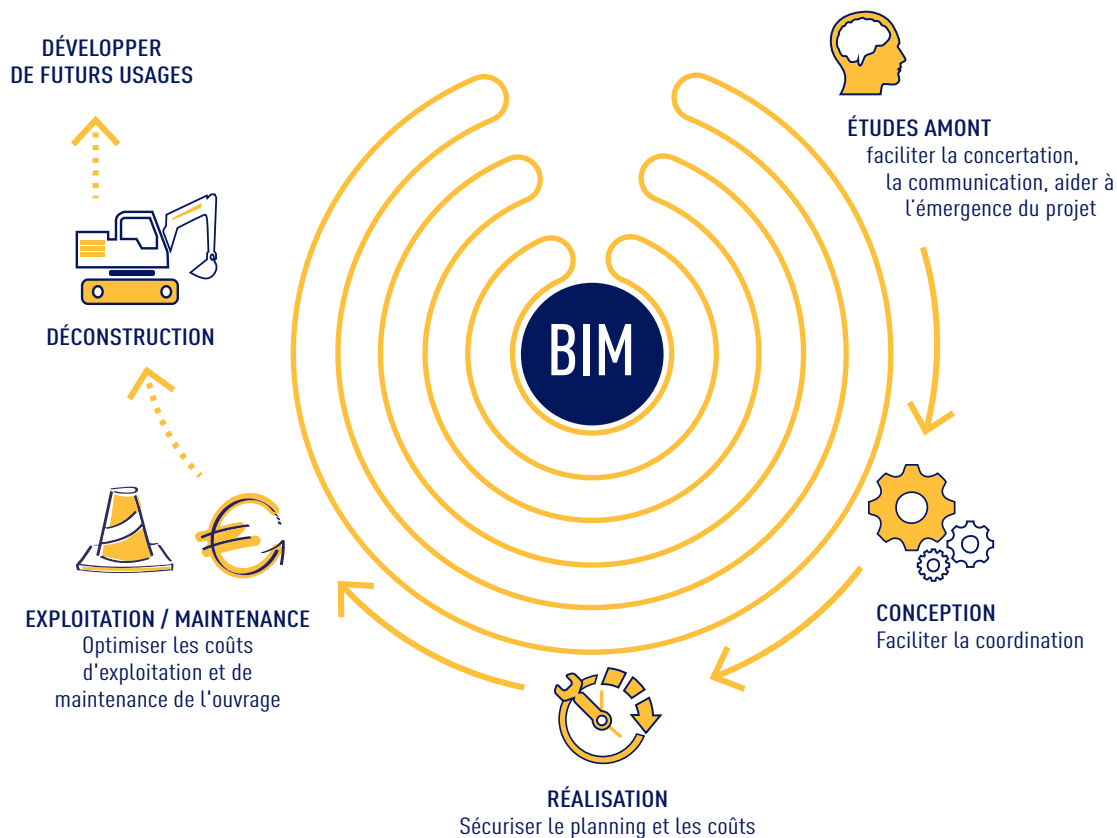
DÉVELOPPER
DE FUTURS USAGES

ÉTUDES AMONT
faciliter la concertation, la communication, aider à l'émergence du projet

BIM

DÉCONSTRUCTION

CONCEPTION
Faciliter la coordination

EXPLOITATION / MAINTENANCE
Optimiser les coûts d'exploitation et de maintenance de l'ouvrage

RÉALISATION
Sécuriser le planning et les coûts